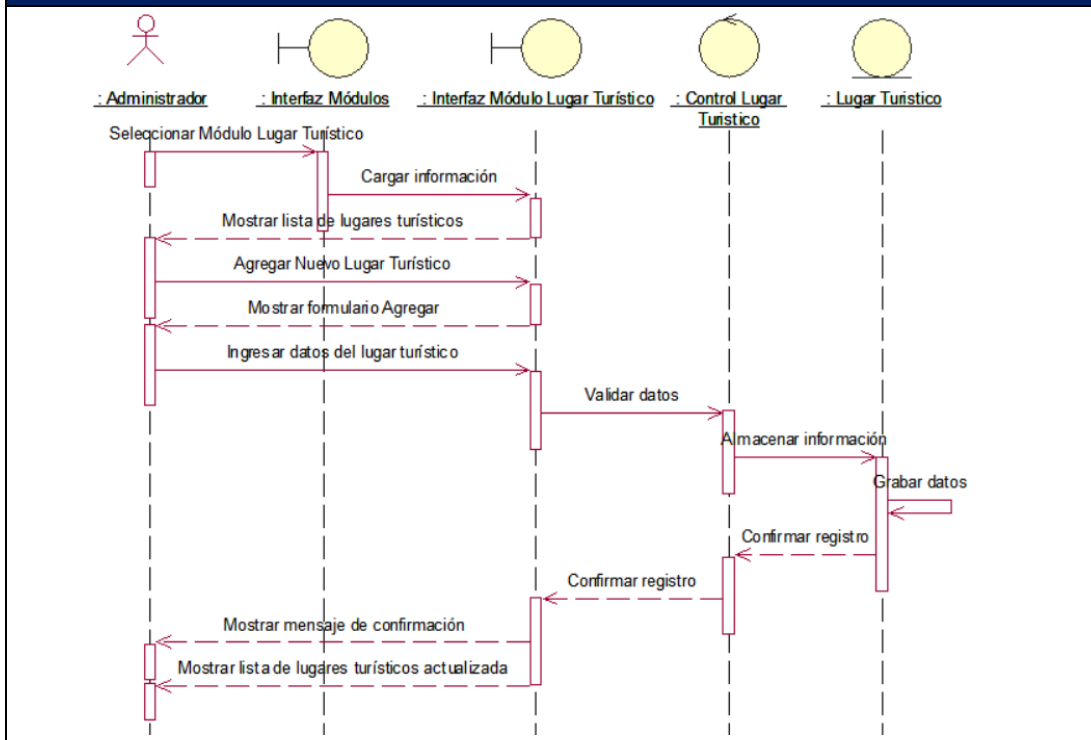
: Administrador
: Interfaz Módulos
: Interfaz Módulo Lugar Turístico
: Control Lugar Turistico
: Lugar Turistico

Seleccionar Módulo Lugar Turístico
Cargar información
Mostrar lista de lugares turísticos
Agregar Nuevo Lugar Turístico
Mostrar formulario Agregar
Ingresar datos del lugar turístico
Validar datos
Almacenar información
Grabar datos
Confirmar registro
Confirmar registro
Mostrar mensaje de confirmación
Mostrar lista de lugares turísticos actualizada